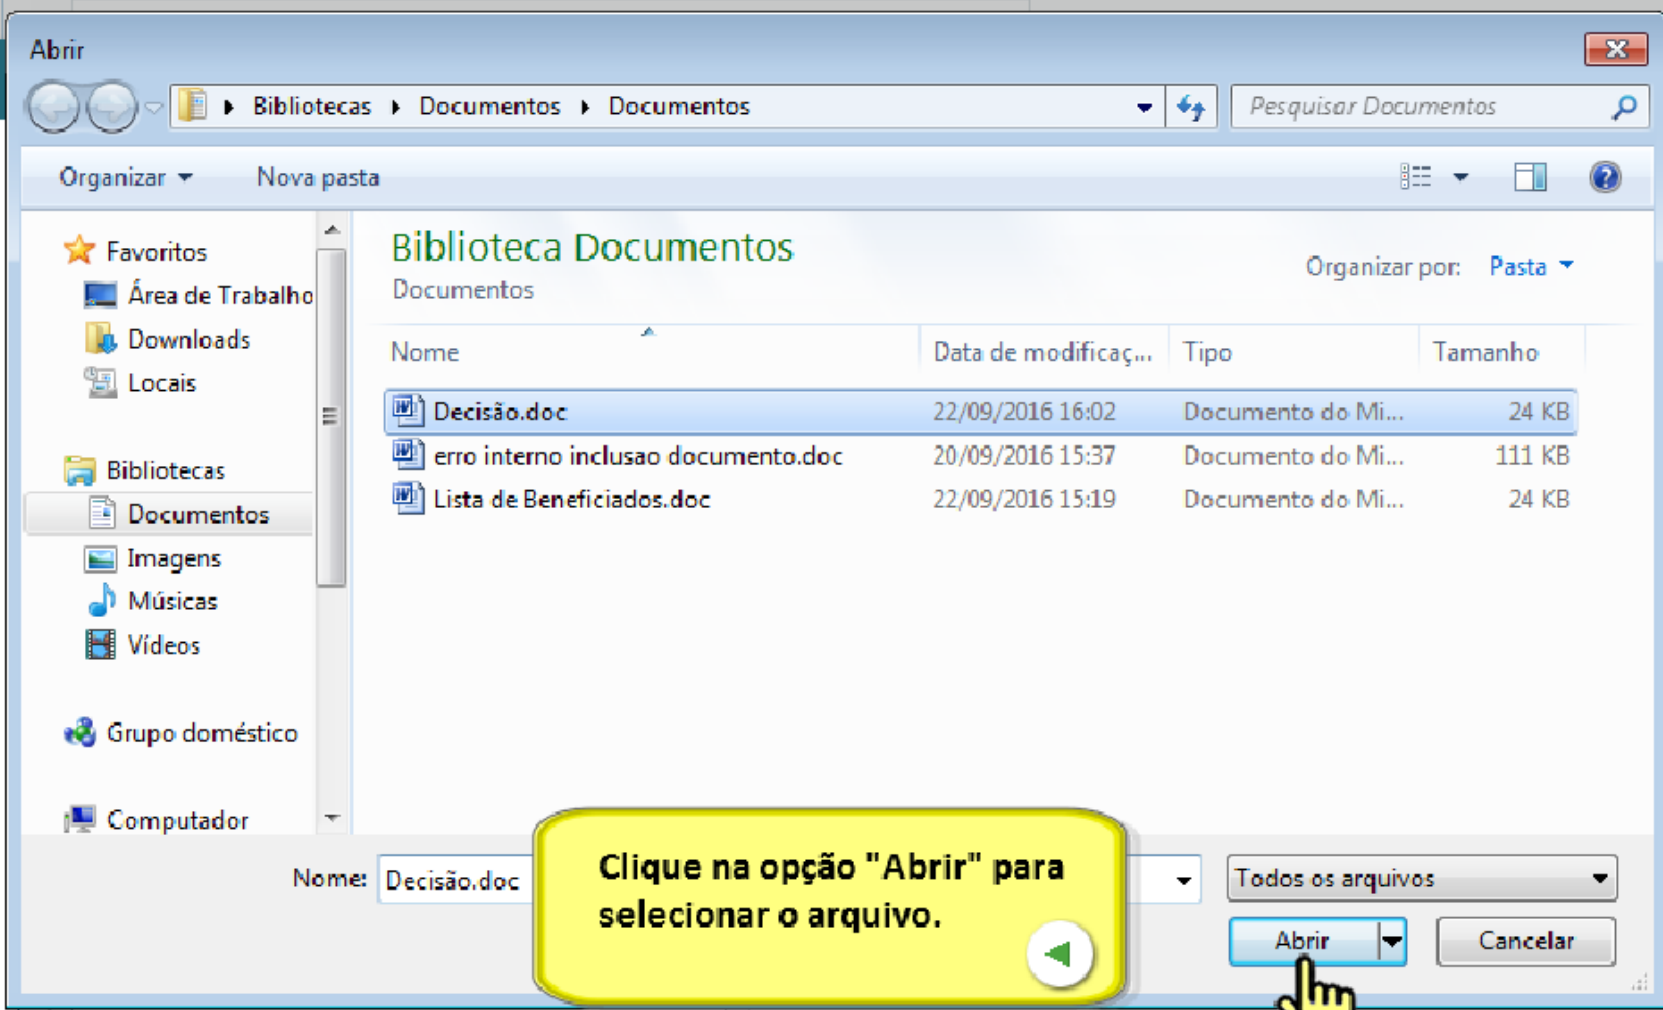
Abrir

Bibliotecas ▸ Documentos ▸ Documentos

Pesquisar Documentos

Organizar ▾ Nova pasta

Favoritos
Área de Trabalho
Downloads
Locais

Bibliotecas
Documentos
Imagens
Músicas
Vídeos

Grupo doméstico

Computador

Biblioteca Documentos
Documentos

Organizar por: Pasta ▾

| Nome | Data de modificaç... | Tipo | Tamanho |
|---|---|---|---|
| Decisão.doc | 22/09/2016 16:02 | Documento do Mi... | 24 KB |
| erro interno inclusao documento.doc | 20/09/2016 15:37 | Documento do Mi... | 111 KB |
| Lista de Beneficiados.doc | 22/09/2016 15:19 | Documento do Mi... | 24 KB |

Nome: Decisão.doc

Clique na opção "Abrir" para selecionar o arquivo.

Todos os arquivos

Abrir

Cancelar